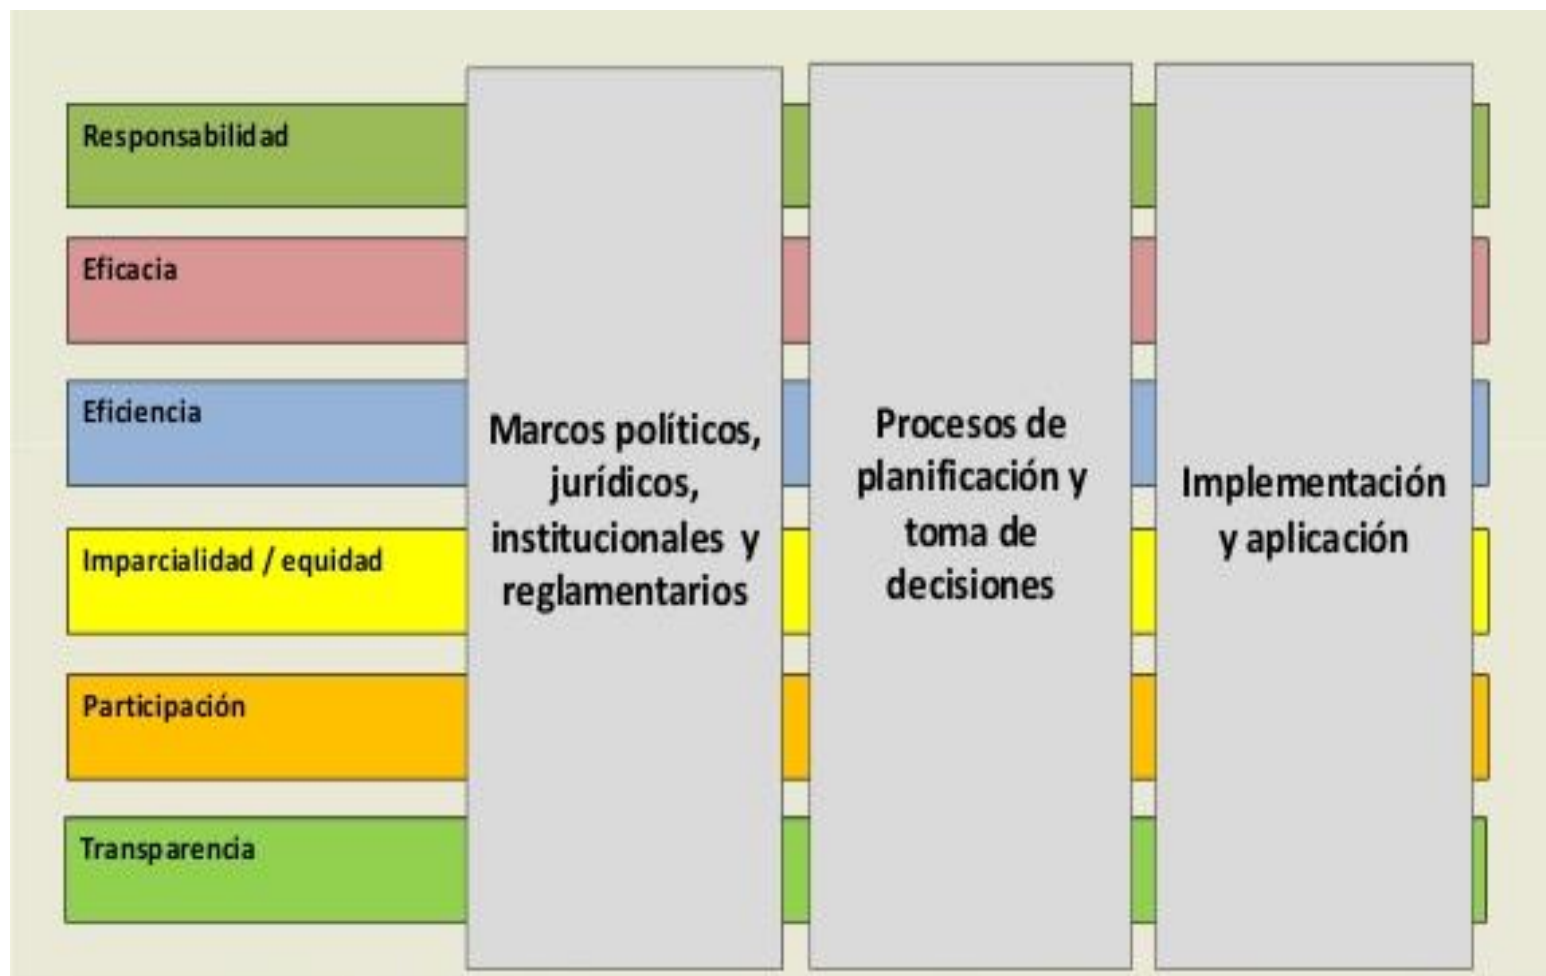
Responsabilidad

Eficacia

Eficiencia

Imparcialidad / equidad

Participación

Transparencia

Marcos políticos, jurídicos, institucionales y reglamentarios

Procesos de planificación y toma de decisiones

Implementación y aplicación